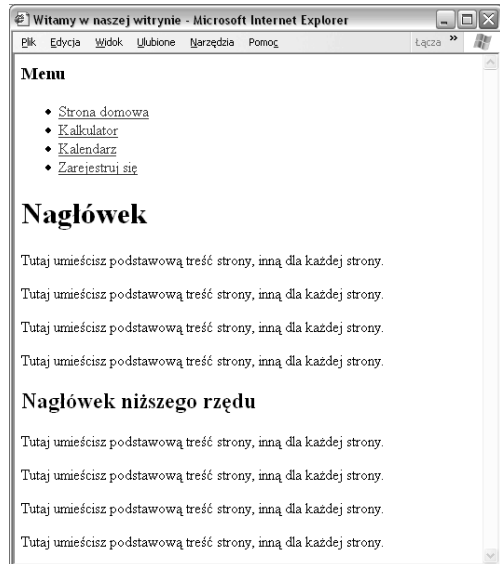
Witamy w naszej witrynie - Microsoft Internet Explorer

Plik Edycja Widok Ulubione Narzędzia Pomoc

Łącza »

Menu

- Strona domowa
- Kalkulator
- Kalendarz
- Zarejestruj się

Nagłówek

Tutaj umieścisz podstawową treść strony, inną dla każdej strony.

Tutaj umieścisz podstawową treść strony, inną dla każdej strony.

Tutaj umieścisz podstawową treść strony, inną dla każdej strony.

Tutaj umieścisz podstawową treść strony, inną dla każdej strony.

Nagłówek niższego rzędu

Tutaj umieścisz podstawową treść strony, inną dla każdej strony.

Tutaj umieścisz podstawową treść strony, inną dla każdej strony.

Tutaj umieścisz podstawową treść strony, inną dla każdej strony.

Tutaj umieścisz podstawową treść strony, inną dla każdej strony.